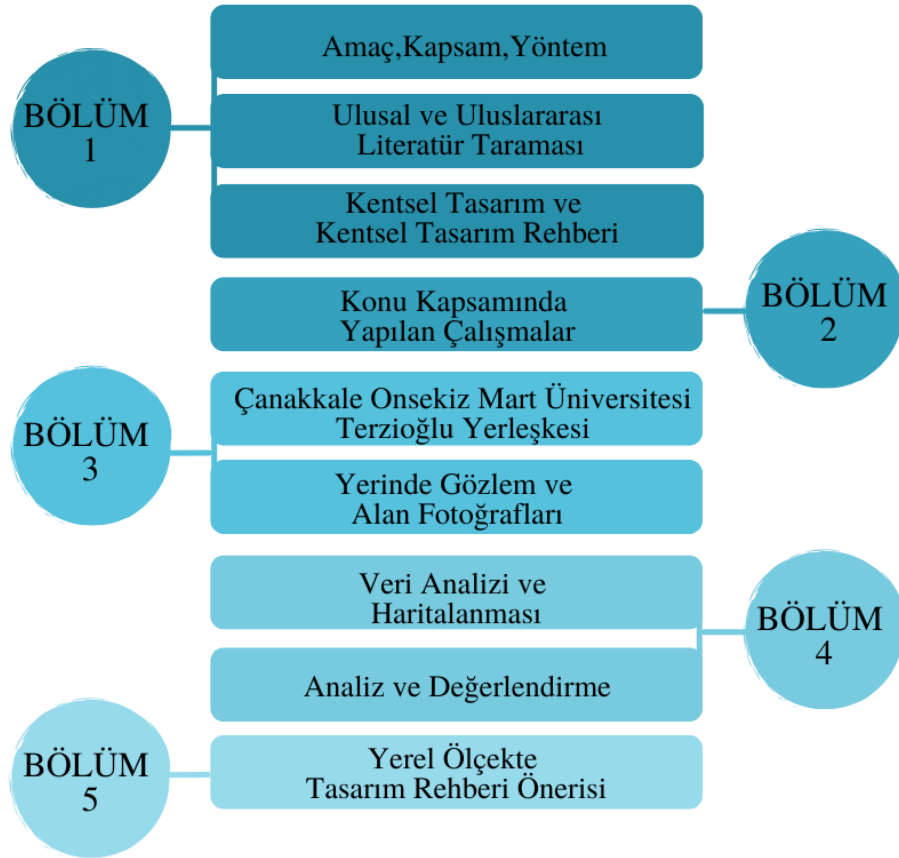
BÖLÜM 1

Amaç,Kapsam,Yöntem

Ulusal ve Uluslararası Literatür Taraması

Kentsel Tasarım ve Kentsel Tasarım Rehberi

Konu Kapsamında Yapılan Çalışmalar

BÖLÜM 2

BÖLÜM 3

Çanakkale Onsekiz Mart Üniversitesi Terzioğlu Yerleşkesi

Yerinde Gözlem ve Alan Fotoğrafları

Veri Analizi ve Haritalanması

Analiz ve Değerlendirme

BÖLÜM 4

BÖLÜM 5

Yerel Ölçekte Tasarım Rehberi Önerisi